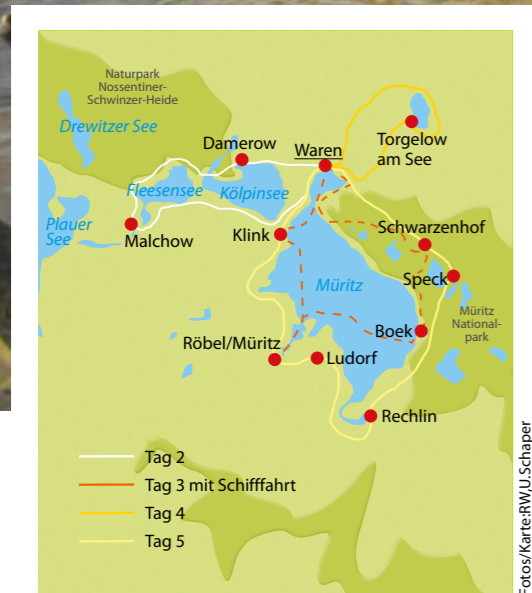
Naturpark Nossentiner-Schwinzer-Heide

Drewitzer See

Damerow

Waren

Torgelow am See

Fleesensee

Kölpinsee

Plauer See

Malchow

Klink

Schwarzenhof

Speck

Müritz

Müritz Nationalpark

Boek

Röbel/Müritz

Ludorf

Rechlin

Tag 2

Tag 3 mit Schifffahrt

Tag 4

Tag 5

Fotos/Karte:RW/J.Schaper